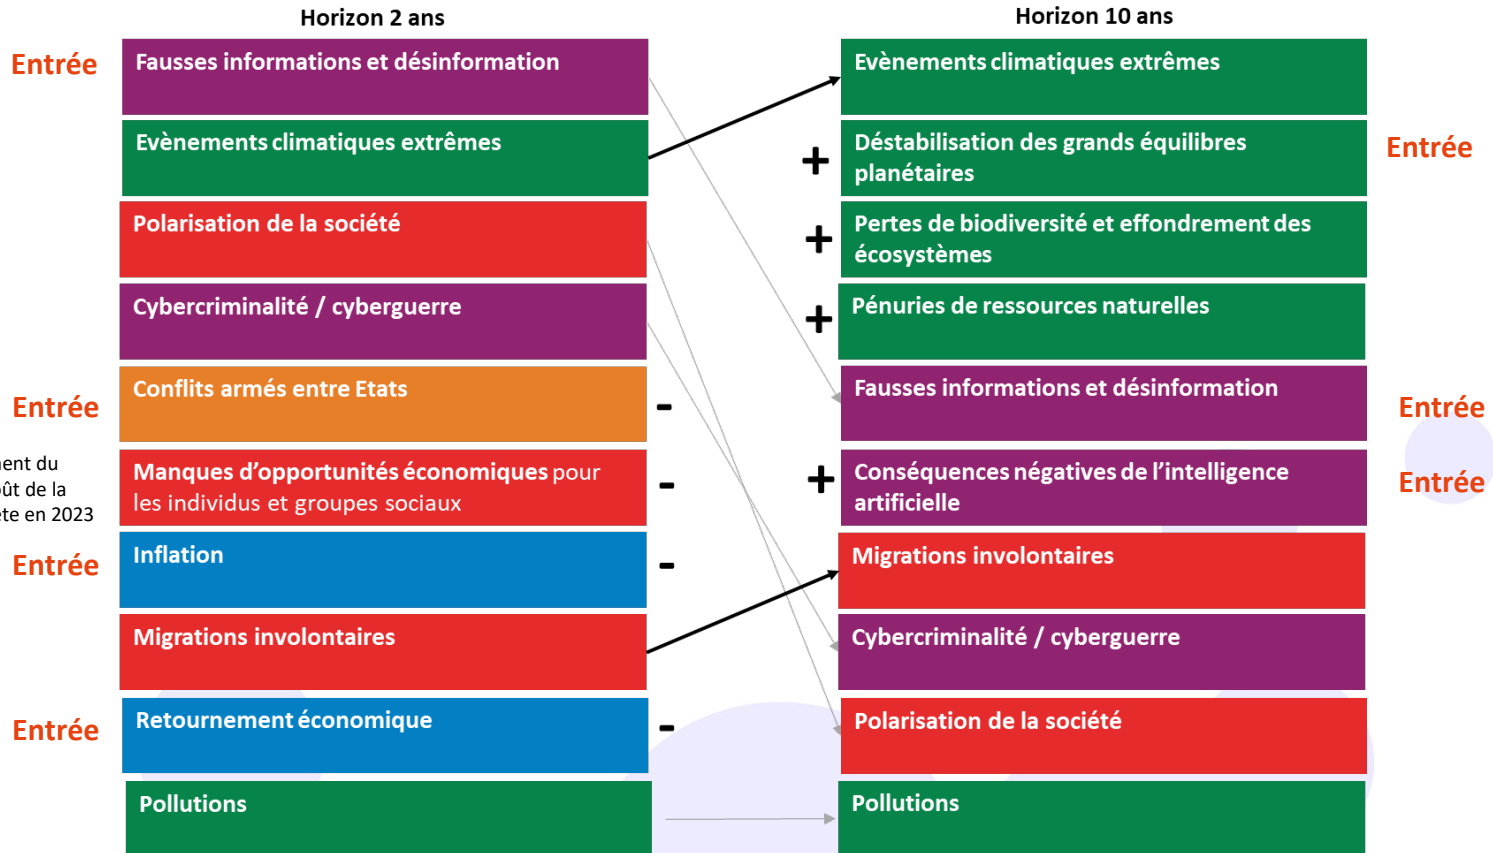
Horizon 2 ans

Horizon 10 ans

Entrée

Fausses informations et désinformation

Evènements climatiques extrêmes

Evènements climatiques extrêmes

+

Déstabilisation des grands équilibres planétaires

Entrée

Polarisation de la société

+

Pertes de biodiversité et effondrement des écosystèmes

Cybercriminalité / cyberguerre

+

Pénuries de ressources naturelles

Entrée

Conflits armés entre Etats

-

Fausses informations et désinformation

Entrée

ent du
ût de la
te en 2023

Manques d'opportunités économiques pour les individus et groupes sociaux

-

+

Conséquences négatives de l'intelligence artificielle

Entrée

Entrée

Inflation

-

Migrations involontaires

Migrations involontaires

Cybercriminalité / cyberguerre

Entrée

Retournement économique

-

Polarisation de la société

Pollutions

Pollutions